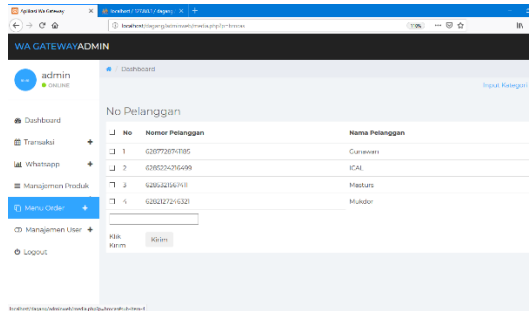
Aplikasi WA Gateway | localhost / 127.0.0.1 / dagang | +

localhost/dagang/admin/web/media.php?p=broad | 110% | ... ☆

WA GATEWAYADMIN

admin
ONLINE

Dashboard

Transaksi +

Whatsapp +

Manajemen Produk

Menu Order +

Manajemen User +

Logout

Dashboard

Input Kategori

No Pelanggan

| | No | Nomor Pelanggan | Nama Pelanggan |
|---|---|---|---|
| | 1 | 628772874185 | Gunawan |
| | 2 | 6285224216499 | ICAL |
| | 3 | 628532156748 | Masturs |
| | 4 | 628212721632 | Mukdor |

Klik Kirim | Kirim

localhost/dagang/admin/web/media.php?p=broad